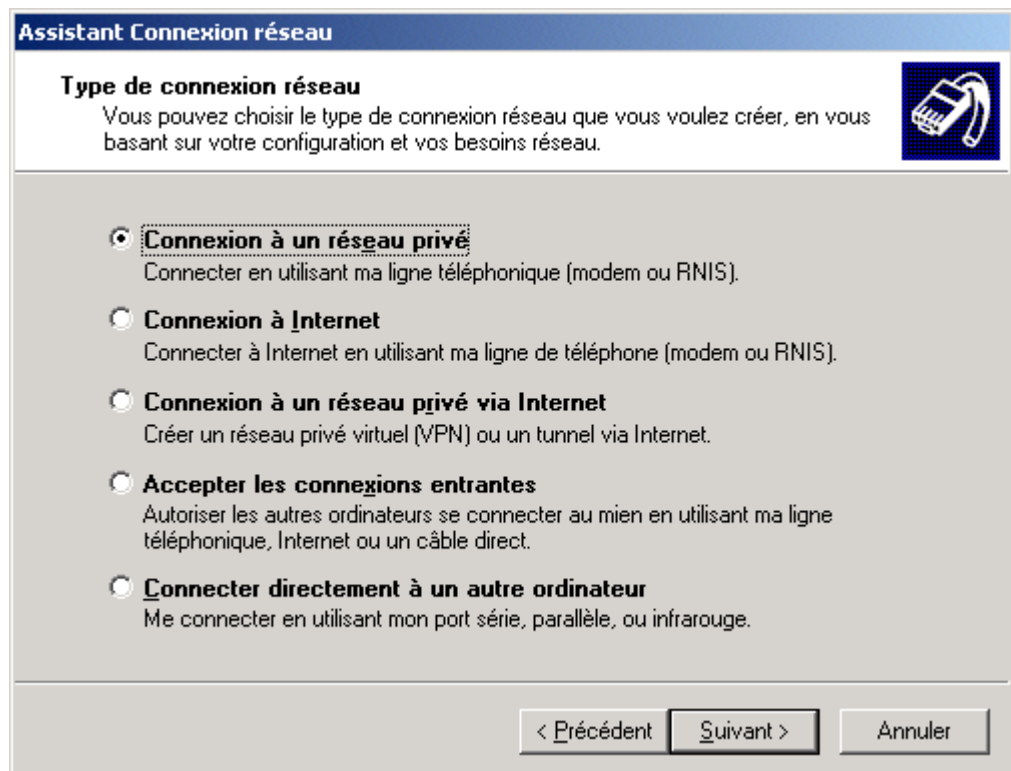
Assistant Connexion réseau

Type de connexion réseau
Vous pouvez choisir le type de connexion réseau que vous voulez créer, en vous basant sur votre configuration et vos besoins réseau.

Connexion à un réseau privé
Connecter en utilisant ma ligne téléphonique (modem ou RNIS).

Connexion à Internet
Connecter à Internet en utilisant ma ligne de téléphone (modem ou RNIS).

Connexion à un réseau privé via Internet
Créer un réseau privé virtuel (VPN) ou un tunnel via Internet.

Accepter les connexions entrantes
Autoriser les autres ordinateurs se connecter au mien en utilisant ma ligne téléphonique, Internet ou un câble direct.

Connecter directement à un autre ordinateur
Me connecter en utilisant mon port série, parallèle, ou infrarouge.

< Précédent
Suivant >
Annuler